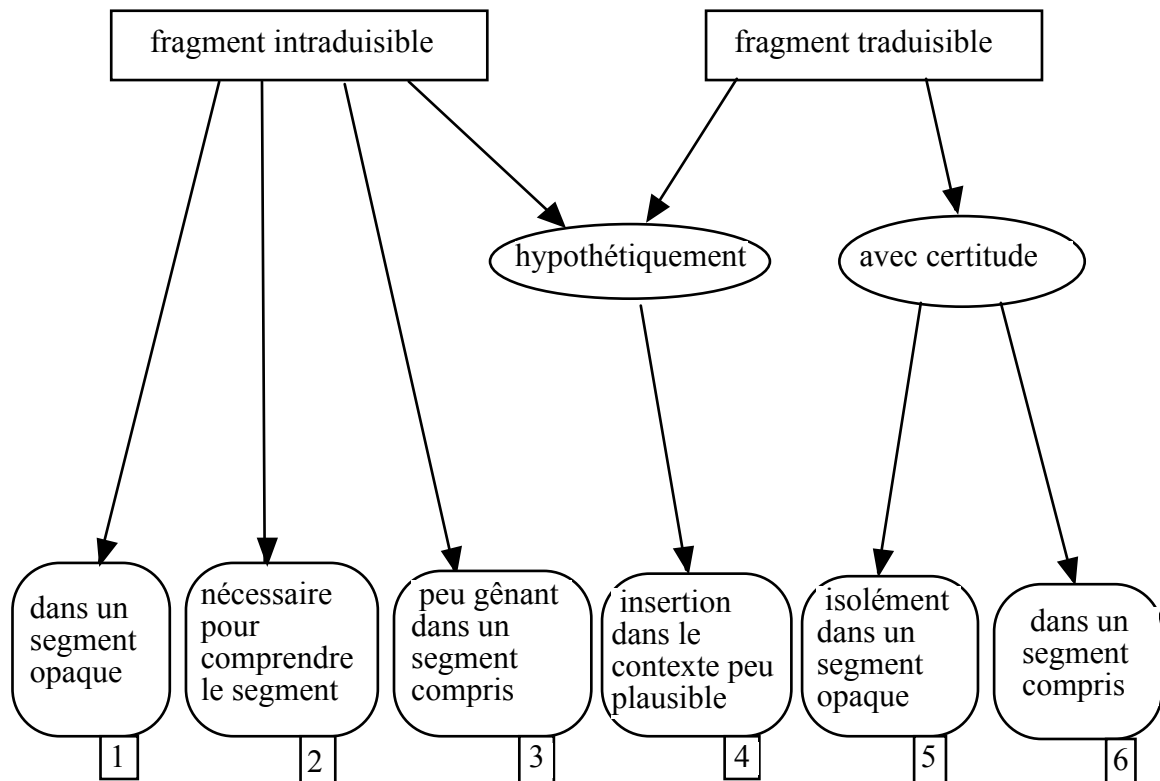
fragment intraduisible

fragment traduisible

hypothétiquement

avec certitude

dans un segment opaque

1

nécessaire pour comprendre le segment

2

peu gênant dans un segment compris

3

insertion dans le contexte peu plausible

4

isolément dans un segment opaque

5

dans un segment compris

6